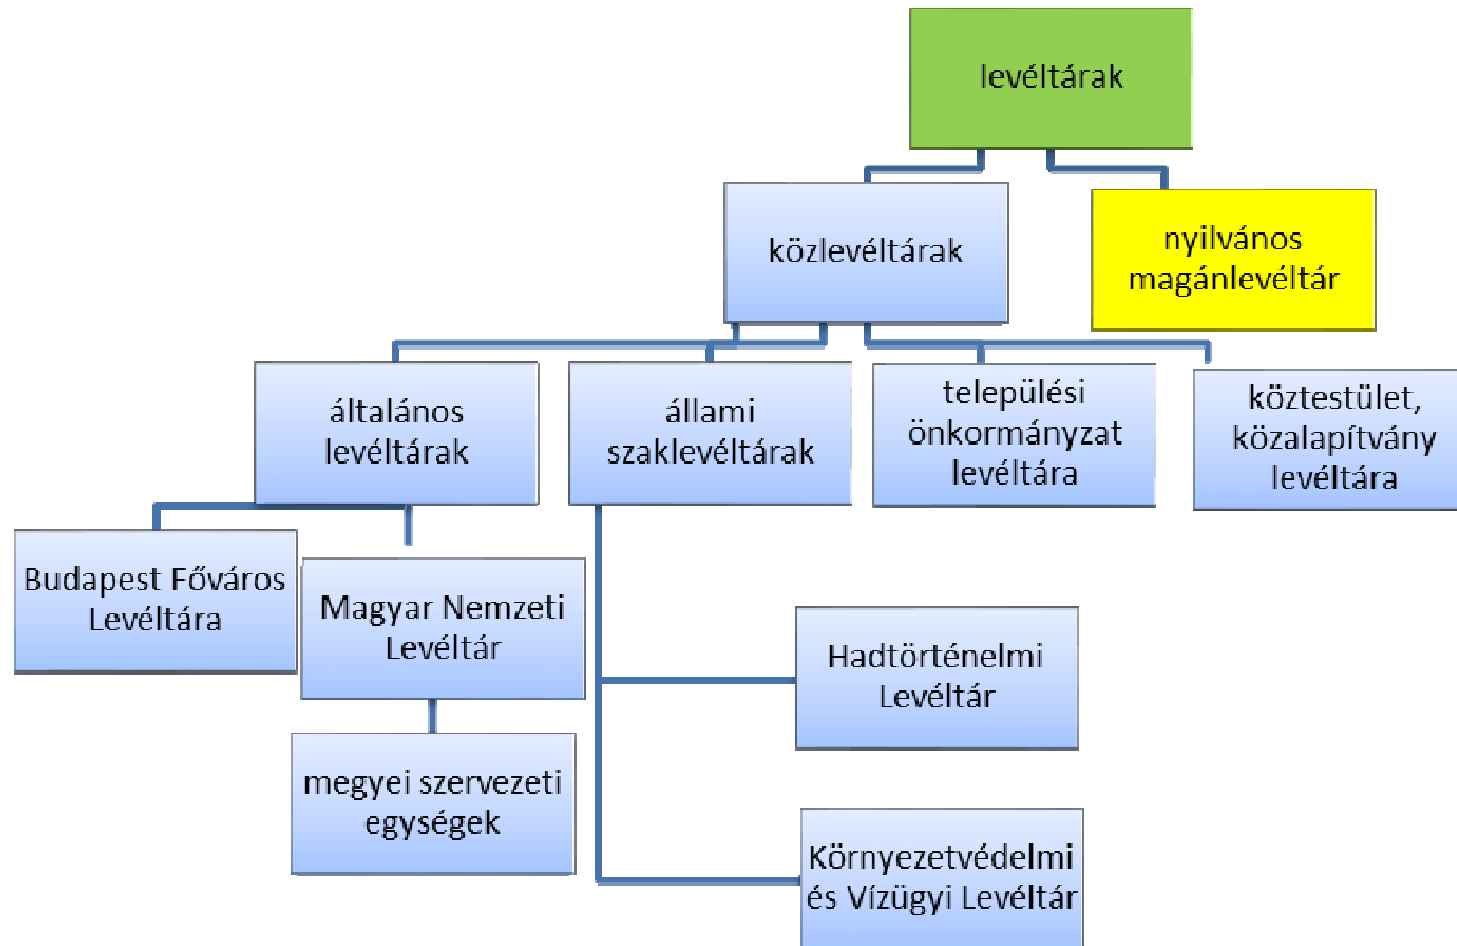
levéltárak

közlevéltárak

nyilvános magánlevéltár

általános levéltárak

állami szaklevéltárak

települési önkormányzat levéltára

köztestület, közalapítvány levéltára

Budapest Főváros Levéltára

Magyar Nemzeti Levéltár

megyei szervezeti egységek

Hadtörténelmi Levéltár

Környezetvédelmi és Vízügyi Levéltár